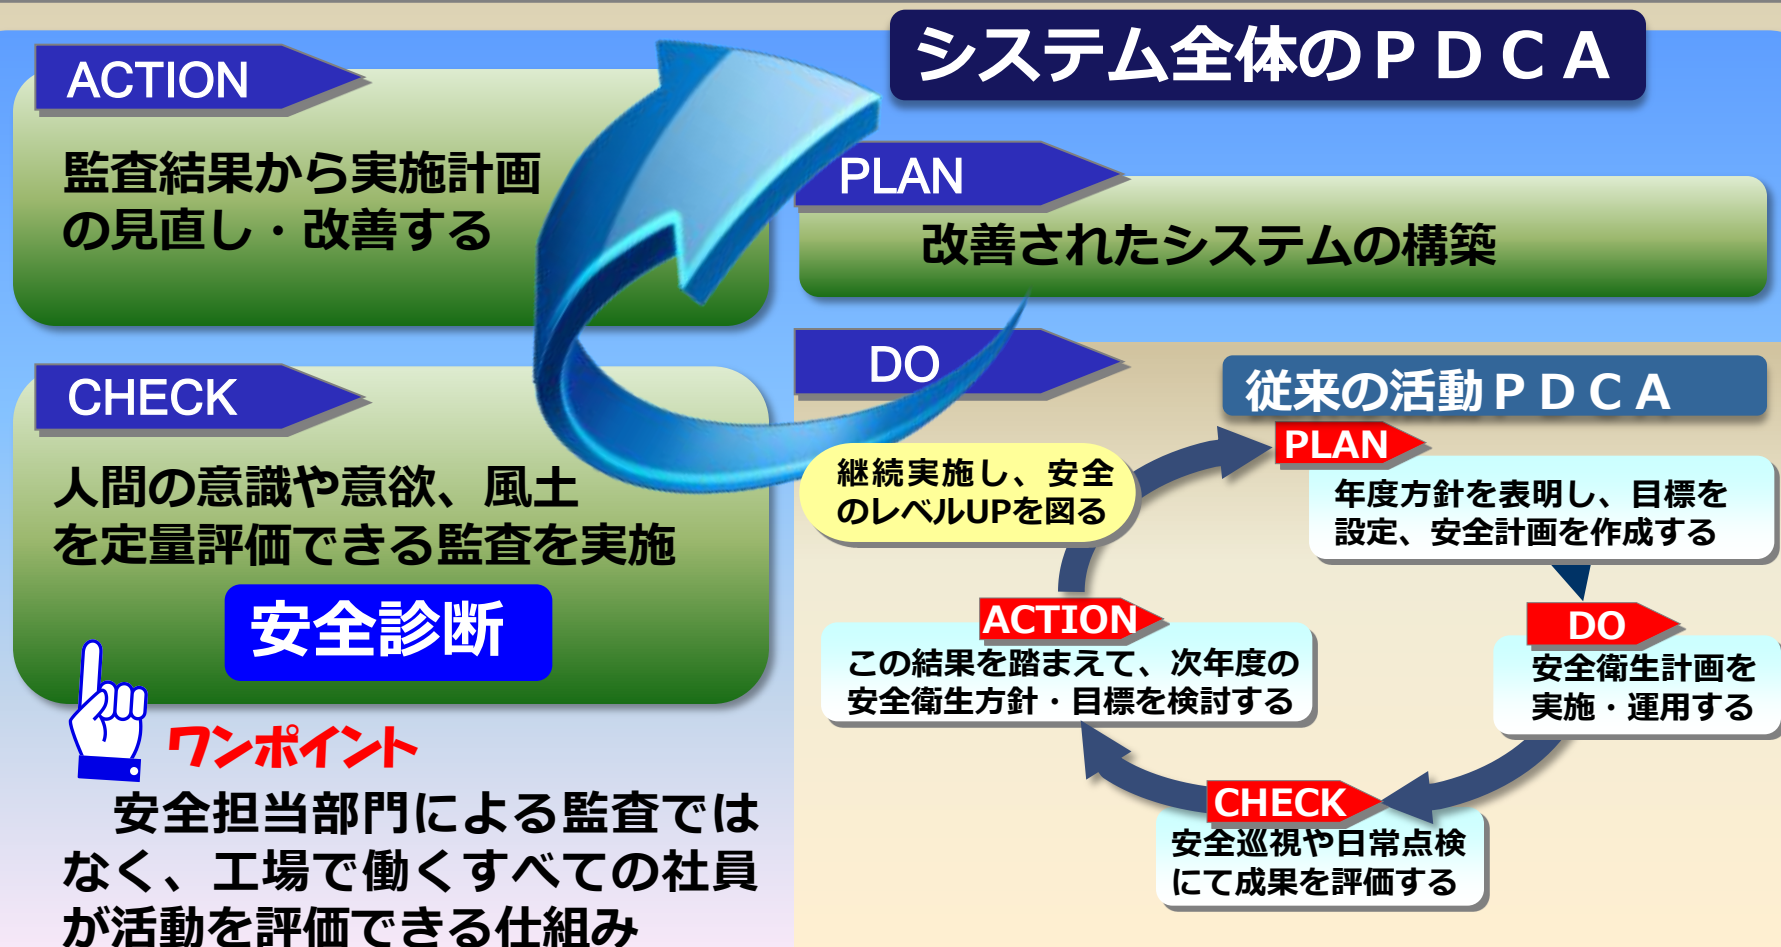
システム全体のＰＤＣＡ

ACTION

監査結果から実施計画の見直し・改善する

PLAN

改善されたシステムの構築

DO

CHECK

人間の意識や意欲、風土を定量評価できる監査を実施

安全診断

ワンポイント

安全担当部門による監査ではなく、工場で働くすべての社員が活動を評価できる仕組み

従来の活動ＰＤＣＡ

継続実施し、安全のレベルUPを図る

PLAN

年度方針を表明し、目標を設定、安全計画を作成する

DO

安全衛生計画を実施・運用する

CHECK

安全巡視や日常点検にて成果を評価する

ACTION

この結果を踏まえて、次年度の安全衛生方針・目標を検討する